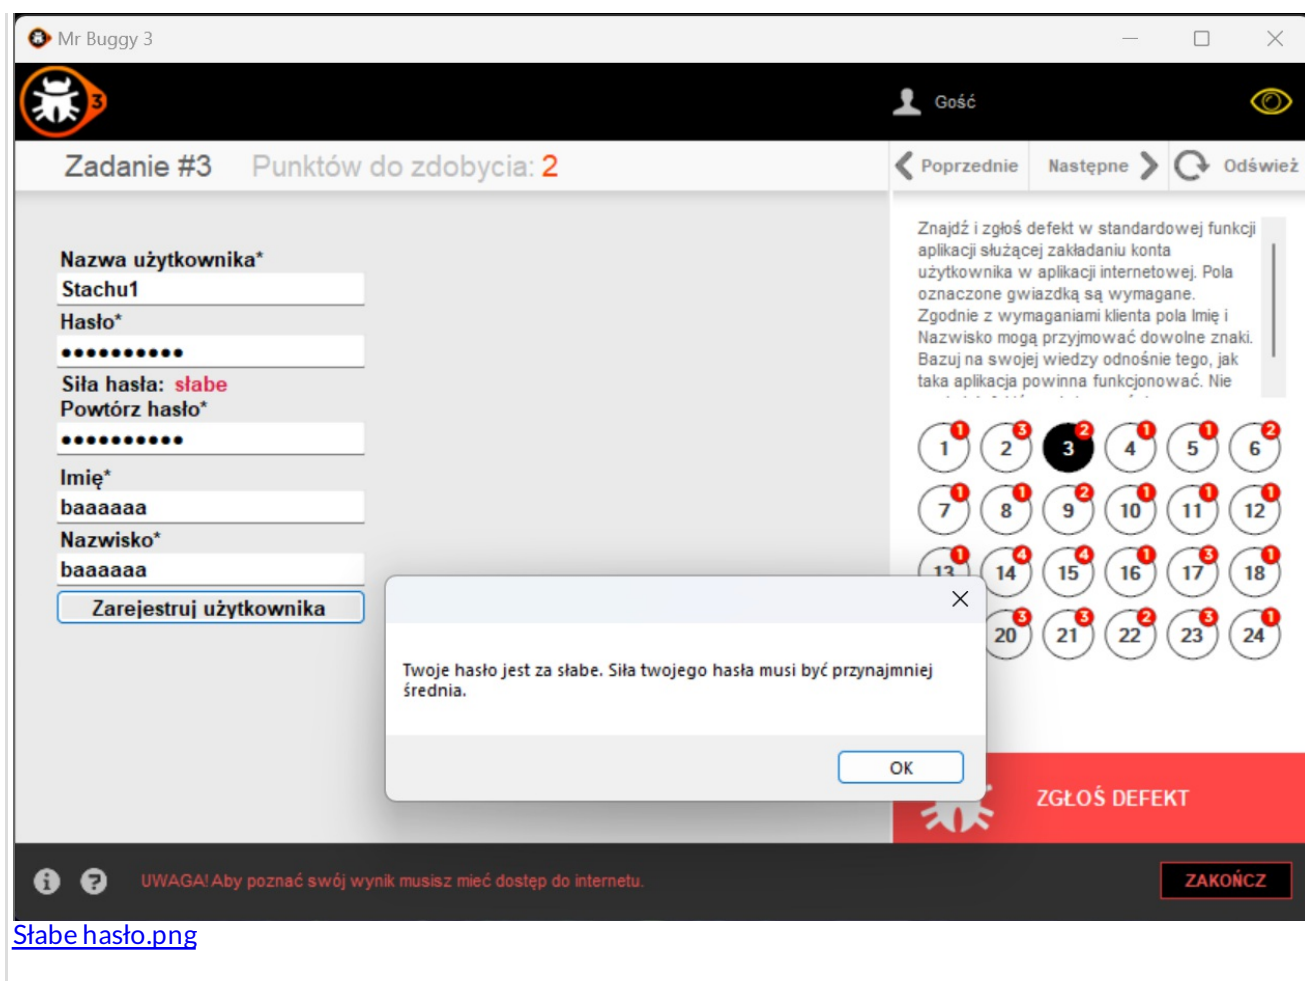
Mr Buggy 3

3

Gość

Zadanie #3 Punktów do zdobycia: 2

Poprzednie Następne Odśwież

Znajdź i zgłoś defekt w standardowej funkcji aplikacji służącej zakładaniu konta użytkownika w aplikacji internetowej. Pola oznaczone gwiazdką są wymagane. Zgodnie z wymaganiami klienta pola Imię i Nazwisko mogą przyjmować dowolne znaki. Bazuj na swojej wiedzy odnośnie tego, jak taka aplikacja powinna funkcjonować. Nie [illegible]

Nazwa użytkownika*
Stachu1
Hasło*
••••••••••
Siła hasła: słabe
Powtórz hasło*
••••••••••
Imię*
baaaaaa
Nazwisko*
baaaaaa
Zarejestruj użytkownika

| 1 | 2 | 3 | 4 | 5 | 6 |
|---|---|---|---|---|---|
| 7 | 8 | 9 | 10 | 11 | 12 |
| 13 | 14 | 15 | 16 | 17 | 18 |
| | 20 | 21 | 22 | 23 | 24 |

Twoje hasło jest za słabe. Siła twojego hasła musi być przynajmniej średnia.

OK

ZGŁOŚ DEFEKT

UWAGA! Aby poznać swój wynik musisz mieć dostęp do internetu.

ZAKOŃCZ

Słabe hasło.png